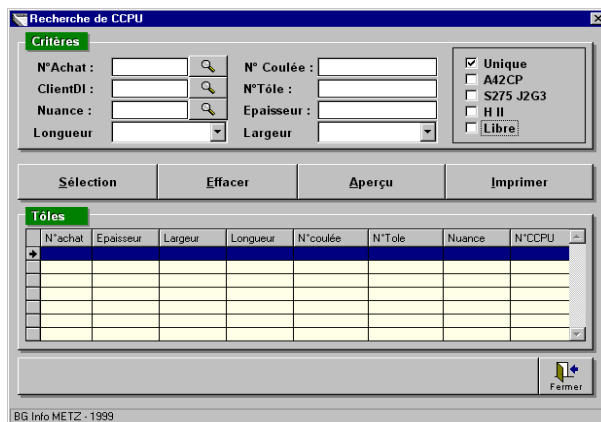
Recherche de CCPU

Critères

N°Achat :
ClientDI :
Nuance :
Longueur
N° Coulée :
N°Tôle :
Epaisseur :
Largeur

☑ Unique
☐ A42CP
☐ S275 J2G3
☐ H II
☐ Libre

Sélection
Effacer
Aperçu
Imprimer

Tôles

| | N°achat | Epaisseur | Largeur | Longueur | N°coulée | N°Tole | Nuance | N°CCPU |
|---|---|---|---|---|---|---|---|---|
| | | | | | | | | |

Fermer

BG Info METZ - 1999